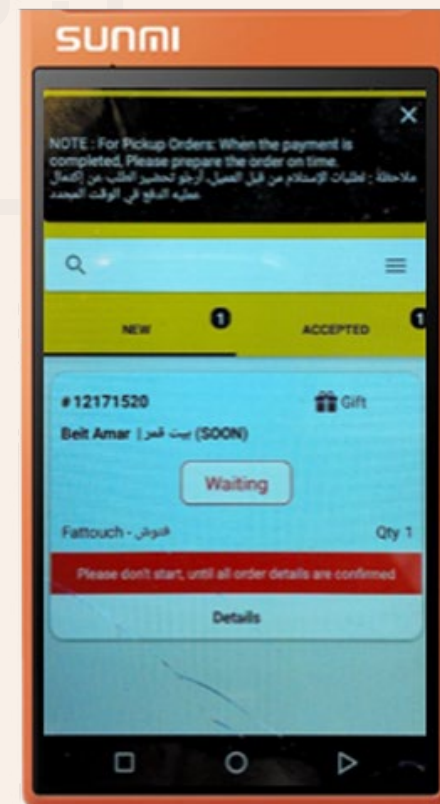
SUNMI

NOTE : For Pickup Orders: When the payment is completed, Please prepare the order on time.
ملاحظة : لطلبات الإستلام من قبل العميل، أرجو تحضير الطلب من إكتمال عملية الدفع في الوقت المحدد.

×

NEW 1

ACCEPTED 1

#12171520

Gift

Beit Amar | بيت عمر (SOON)

Waiting

Fattouch - فتوش

Qty 1

Please don't start, until all order details are confirmed

Details